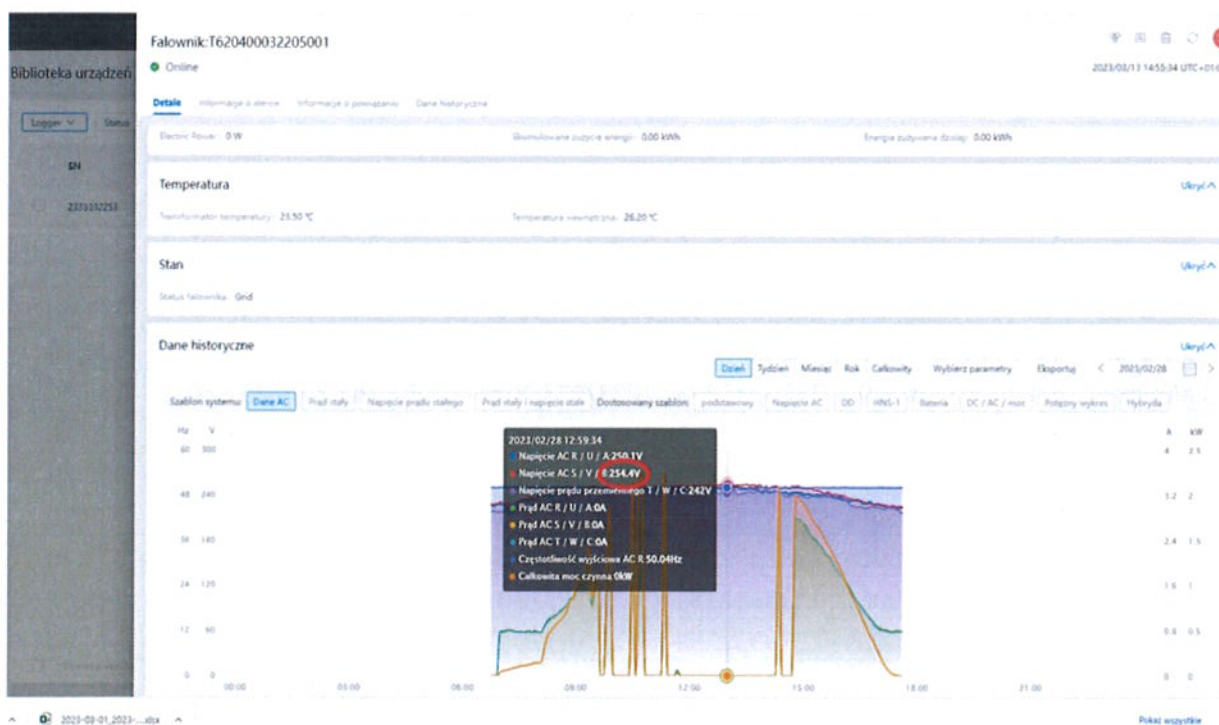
Biblioteka urządzeń

Logger ∨ Status

SN

2321032253

Falownik:T620400032205001
● Online

2023/03/13 14:55:34 UTC+01

Detale Informacje o sieci Informacje o pow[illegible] Dane historyczne

Electric Power: 0 W
Skumulowane zużycie energii: 0.00 kWh
Energia zużywana dzisiaj: 0.00 kWh

Temperatura
Ukryć ^
Transformator temperatury: 23.50 ℃
Temperatura wewnętrzna: 26.20 ℃

Stan
Ukryć ^
Status falownika: Grid

Dane historyczne
Ukryć ^
Dzień Tydzień Miesiąc Rok Całkowity Wybierz parametry Eksportuj < 2023/02/28 >

Szablon systemu: Dane AC Prąd stały Napięcie prądu stałego Prąd stały i napięcie stałe Dostosowany szablon: podstawowy Napięcie AC DD HNS-1 Bateria DC / AC / moc Potężny wykres Hybryda

Hz V
60 300
48 240
36 180
24 120
12 60
0 0

A kW
4 2.5
3.2 2
2.4 1.5
1.6 1
0.8 0.5
0 0

00:00 03:00 06:00 09:00 12:00 15:00 18:00 21:00

2023/02/28 12:59:34
Napięcie AC R / U / A:250.1V
Napięcie AC S / V / B:254.4V
Napięcie prądu przemiennego T / W / C:242V
Prąd AC R / U / A:0A
Prąd AC S / V / B:0A
Prąd AC T / W / C:0A
Częstotliwość wyjściowa AC R:50.04Hz
Całkowita moc czynna:0kW

2023-03-01_2023-....xlsx ^

Pokaż wszystkie